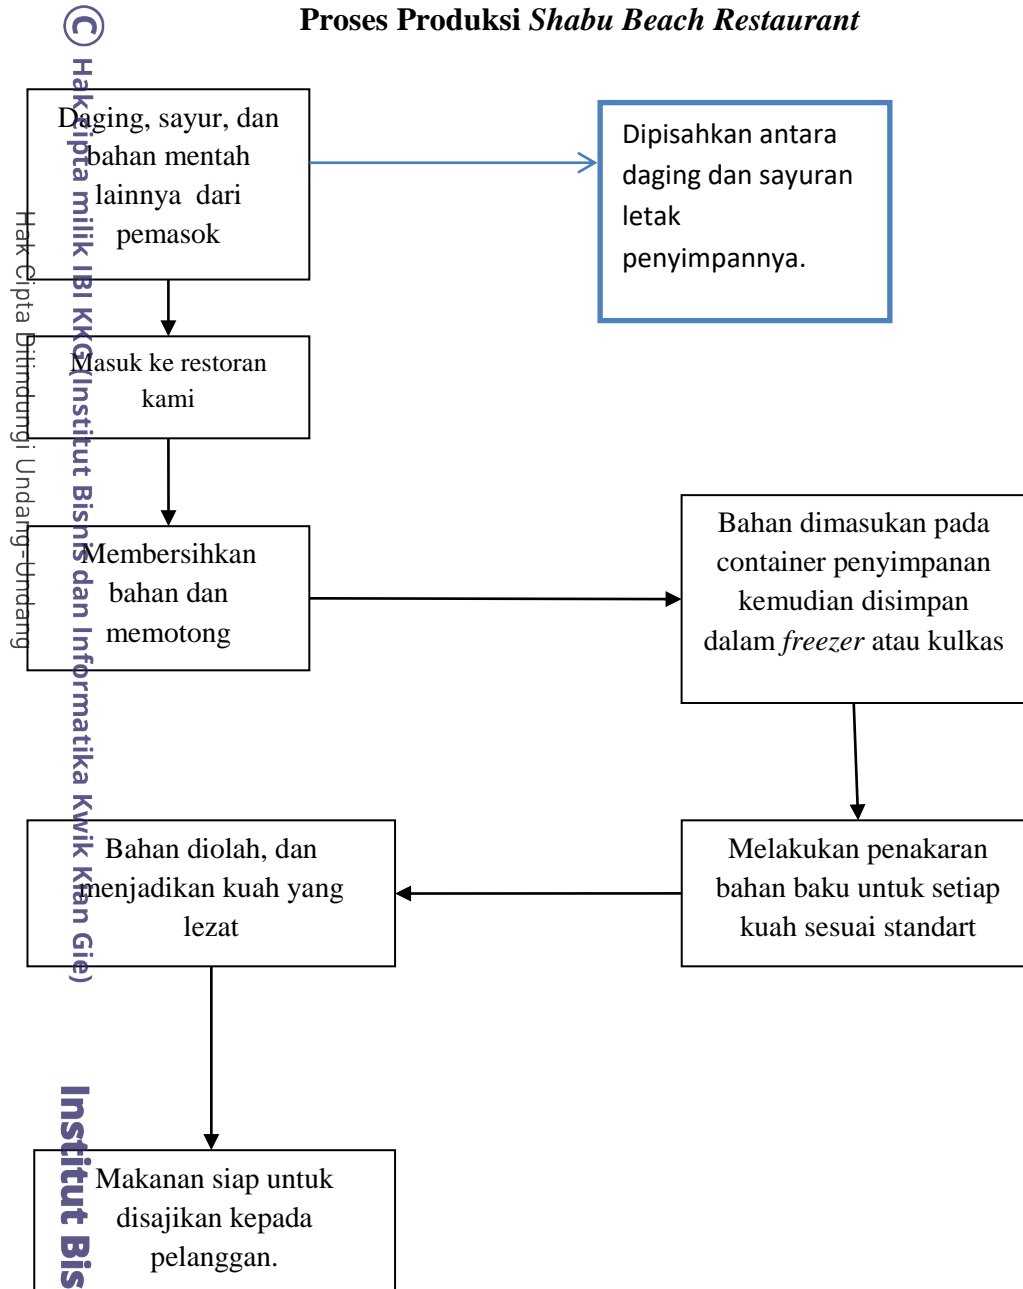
Proses Produksi *Shabu Beach Restaurant*

© Hak cipta milik IBI KKG (Institut Bisnis dan Informatika Kwik Kian Gie)

Hak Cipta Dilindungi Undang-Undang

Daging, sayur, dan bahan mentah lainnya dari pemasok

Dipisahkan antara daging dan sayuran letak penyimpannya.

Masuk ke restoran kami

Membersihkan bahan dan memotong

Bahan dimasukan pada container penyimpanan kemudian disimpan dalam *freezer* atau kulkas

Melakukan penakaran bahan baku untuk setiap kuah sesuai standart

Bahan diolah, dan menjadikan kuah yang lezat

Makanan siap untuk disajikan kepada pelanggan.

Institut Bis